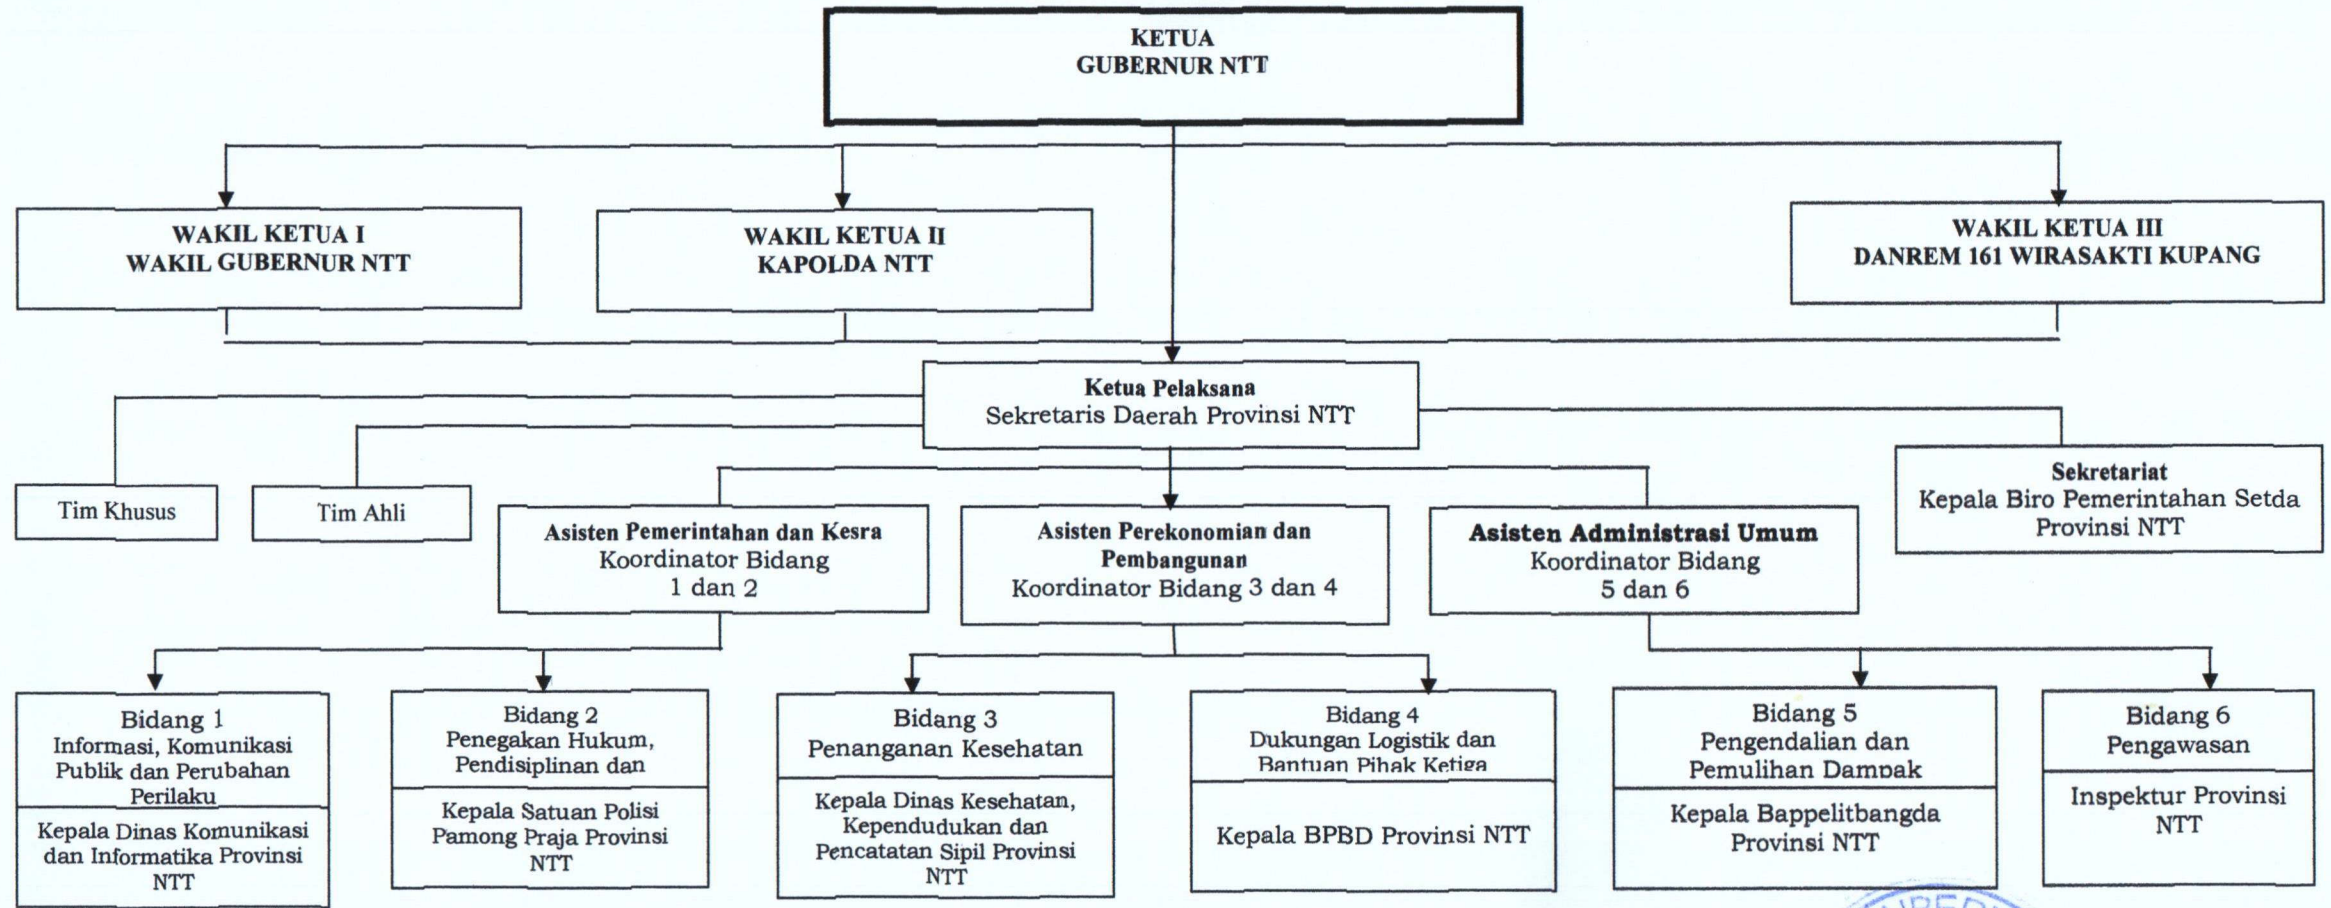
KETUA
GUBERNUR NTT

WAKIL KETUA I
WAKIL GUBERNUR NTT

WAKIL KETUA II
KAPOLDA NTT

WAKIL KETUA III
DANREM 161 WIRASAKTI KUPANG

Ketua Pelaksana
Sekretaris Daerah Provinsi NTT

Tim Khusus

Tim Ahli

Sekretariat
Kepala Biro Pemerintahan Setda Provinsi NTT

Asisten Pemerintahan dan Kesra
Koordinator Bidang 1 dan 2

Asisten Perekonomian dan Pembangunan
Koordinator Bidang 3 dan 4

Asisten Administrasi Umum
Koordinator Bidang 5 dan 6

Bidang 1
Informasi, Komunikasi Publik dan Perubahan Perilaku

Kepala Dinas Komunikasi dan Informatika Provinsi NTT

Bidang 2
Penegakan Hukum, Pendisiplinan dan

Kepala Satuan Polisi Pamong Praja Provinsi NTT

Bidang 3
Penanganan Kesehatan

Kepala Dinas Kesehatan, Kependudukan dan Pencatatan Sipil Provinsi NTT

Bidang 4
Dukungan Logistik dan Bantuan Pihak Ketiga

Kepala BPBD Provinsi NTT

Bidang 5
Pengendalian dan Pemulihan Dampak

Kepala Bappelitbangda Provinsi NTT

Bidang 6
Pengawasan

Inspektur Provinsi NTT